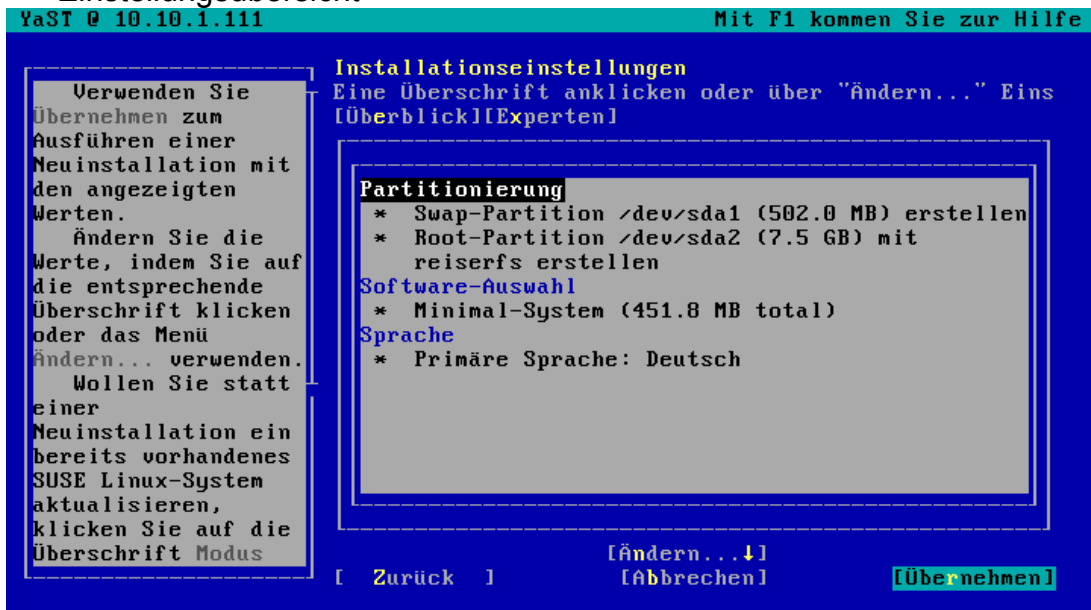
YaST @ 10.10.1.111

Mit F1 kommen Sie zur Hilfe

Verwenden Sie Übernehmen zum Ausführen einer Neuinstallation mit den angezeigten Werten.

Ändern Sie die Werte, indem Sie auf die entsprechende Überschrift klicken oder das Menü Ändern... verwenden.

Wollen Sie statt einer Neuinstallation ein bereits vorhandenes SUSE Linux-System aktualisieren, klicken Sie auf die Überschrift Modus

Installationseinstellungen
Eine Überschrift anklicken oder über "Ändern..." Eins
[Überblick][Experten]

Partitionierung
* Swap-Partition /dev/sda1 (502.0 MB) erstellen
* Root-Partition /dev/sda2 (7.5 GB) mit reiserfs erstellen
Software-Auswahl
* Minimal-System (451.8 MB total)
Sprache
* Primäre Sprache: Deutsch

[Ändern...↓]

[ Zurück ]

[Abbrechen]

[Übernehmen]